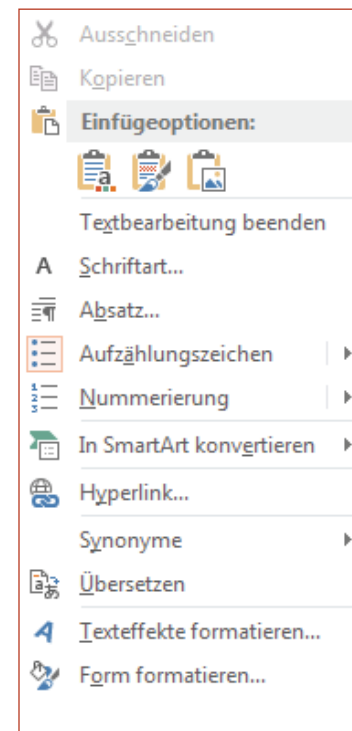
Ausschneiden
Kopieren
Einfügeoptionen:

Textbearbeitung beenden
Schriftart...
Absatz...
Aufzählungszeichen
Nummerierung
In SmartArt konvertieren
Hyperlink...
Synonyme
Übersetzen
Texteffekte formatieren...
Form formatieren...